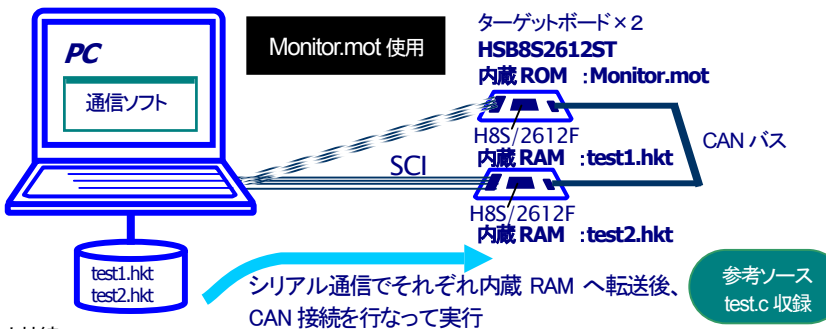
PC

通信ソフト

Monitor.mot 使用

ターゲットボード×２
HSB8S2612ST
内蔵 ROM　:Monitor.mot

H8S/2612F
内蔵 RAM　:test1.hkt

CAN バス

SCI

H8S/2612F
内蔵 RAM　:test2.hkt

test1.hkt
test2.hkt

シリアル通信でそれぞれ内蔵 RAM へ転送後、
CAN 接続を行なって実行

参考ソース
test.c 収録